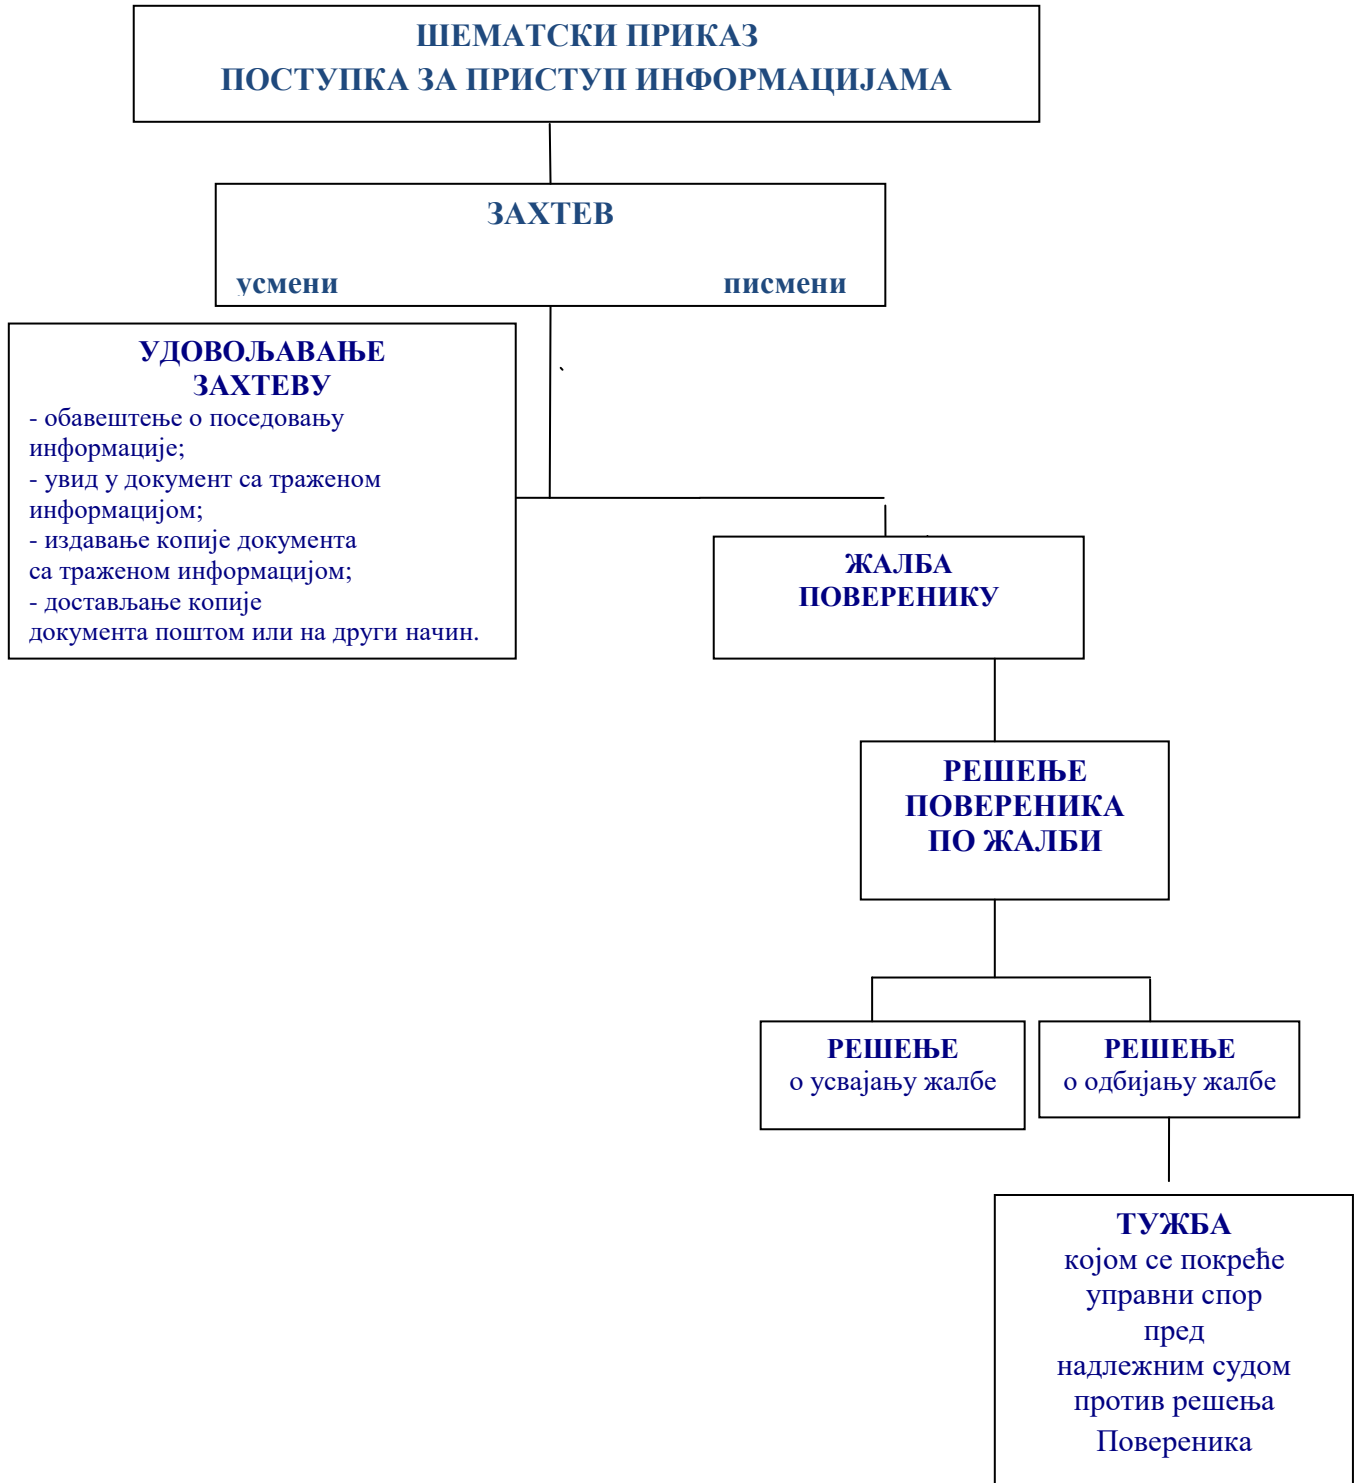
ШЕМАТСКИ ПРИКАЗ
ПОСТУПКА ЗА ПРИСТУП ИНФОРМАЦИЈАМА

ЗАХТЕВ

усмени

писмени

УДОВОЉАВАЊЕ ЗАХТЕВУ
- обавештење о поседовању информације;
- увид у документ са траженом информацијом;
- издавање копије документа са траженом информацијом;
- достављање копије документа поштом или на други начин.

ЖАЛБА
ПОВЕРЕНИКУ

РЕШЕЊЕ
ПОВЕРЕНИКА
ПО ЖАЛБИ

РЕШЕЊЕ
о усвајању жалбе

РЕШЕЊЕ
о одбијању жалбе

ТУЖБА
којом се покреће управни спор пред надлежним судом против решења Повереника